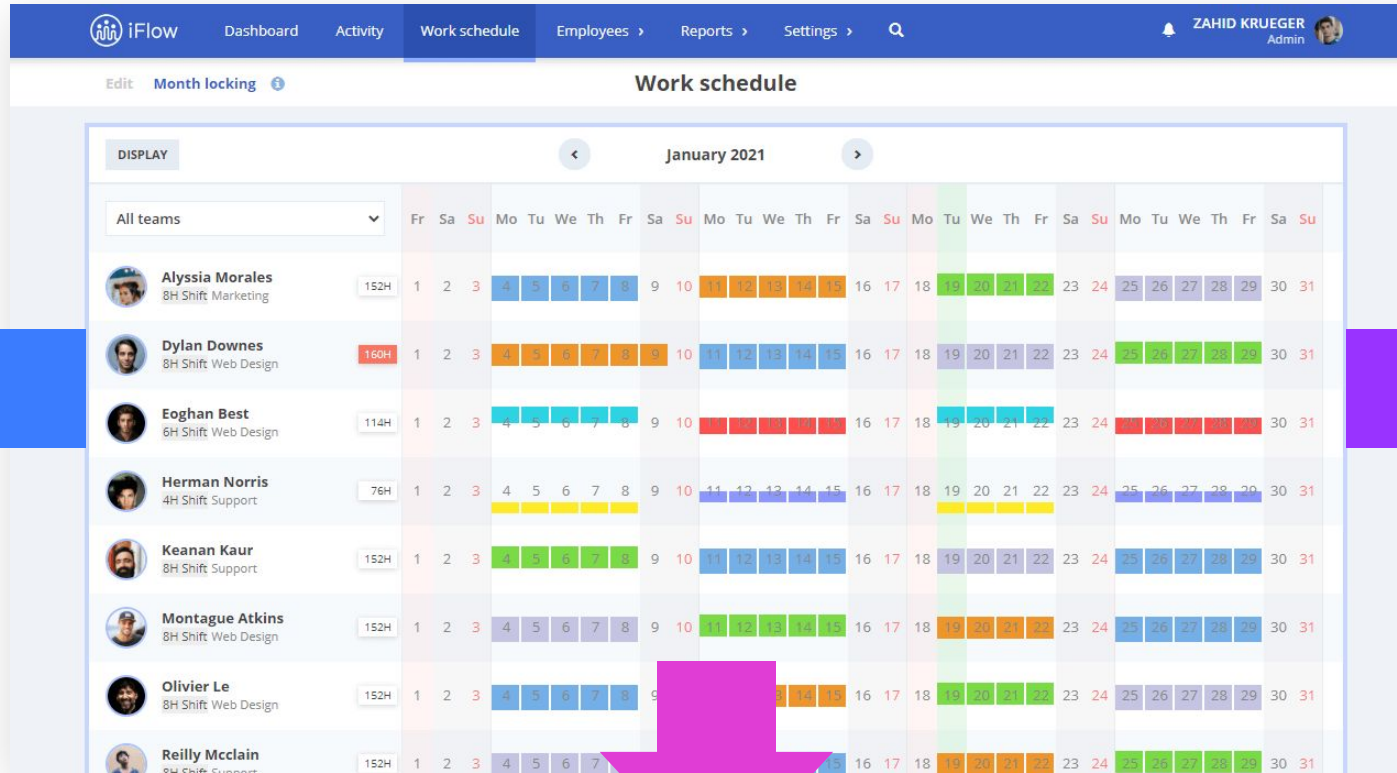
iFlow Dashboard Activity Work schedule Employees › Reports › Settings ›

ZAHID KRUEGER
Admin

Edit Month locking

Work schedule

DISPLAY

January 2021

All teams

| | | Fr | Sa | Su | Mo | Tu | We | Th | Fr | Sa | Su | Mo | Tu | We | Th | Fr | Sa | Su | Mo | Tu | We | Th | Fr | Sa | Su | Mo | Tu | We | Th | Fr | Sa | Su |
|---|---|---|---|---|---|---|---|---|---|---|---|---|---|---|---|---|---|---|---|---|---|---|---|---|---|---|---|---|---|---|---|---|
| Alyssia Morales 8H Shift Marketing | 152H | 1 | 2 | 3 | 4 | 5 | 6 | 7 | 8 | 9 | 10 | 11 | 12 | 13 | 14 | 15 | 16 | 17 | 18 | 19 | 20 | 21 | 22 | 23 | 24 | 25 | 26 | 27 | 28 | 29 | 30 | 31 |
| Dylan Downes 8H Shift Web Design | 160H | 1 | 2 | 3 | 4 | 5 | 6 | 7 | 8 | 9 | 10 | 11 | 12 | 13 | 14 | 15 | 16 | 17 | 18 | 19 | 20 | 21 | 22 | 23 | 24 | 25 | 26 | 27 | 28 | 29 | 30 | 31 |
| Eoghan Best 6H Shift Web Design | 114H | 1 | 2 | 3 | 4 | 5 | 6 | 7 | 8 | 9 | 10 | 11 | 12 | 13 | 14 | 15 | 16 | 17 | 18 | 19 | 20 | 21 | 22 | 23 | 24 | 25 | 26 | 27 | 28 | 29 | 30 | 31 |
| Herman Norris 4H Shift Support | 76H | 1 | 2 | 3 | 4 | 5 | 6 | 7 | 8 | 9 | 10 | 11 | 12 | 13 | 14 | 15 | 16 | 17 | 18 | 19 | 20 | 21 | 22 | 23 | 24 | 25 | 26 | 27 | 28 | 29 | 30 | 31 |
| Keanan Kaur 8H Shift Support | 152H | 1 | 2 | 3 | 4 | 5 | 6 | 7 | 8 | 9 | 10 | 11 | 12 | 13 | 14 | 15 | 16 | 17 | 18 | 19 | 20 | 21 | 22 | 23 | 24 | 25 | 26 | 27 | 28 | 29 | 30 | 31 |
| Montague Atkins 8H Shift Web Design | 152H | 1 | 2 | 3 | 4 | 5 | 6 | 7 | 8 | 9 | 10 | 11 | 12 | 13 | 14 | 15 | 16 | 17 | 18 | 19 | 20 | 21 | 22 | 23 | 24 | 25 | 26 | 27 | 28 | 29 | 30 | 31 |
| Olivier Le 8H Shift Web Design | 152H | 1 | 2 | 3 | 4 | 5 | 6 | 7 | 8 | 9 | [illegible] | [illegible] | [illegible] | 13 | 14 | 15 | 16 | 17 | 18 | 19 | 20 | 21 | 22 | 23 | 24 | 25 | 26 | 27 | 28 | 29 | 30 | 31 |
| Reilly Mcclain 8H Shift Support | 152H | 1 | 2 | 3 | 4 | 5 | 6 | 7 | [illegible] | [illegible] | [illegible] | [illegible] | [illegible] | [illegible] | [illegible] | 15 | 16 | 17 | 18 | 19 | 20 | 21 | 22 | 23 | 24 | 25 | 26 | 27 | 28 | 29 | 30 | 31 |